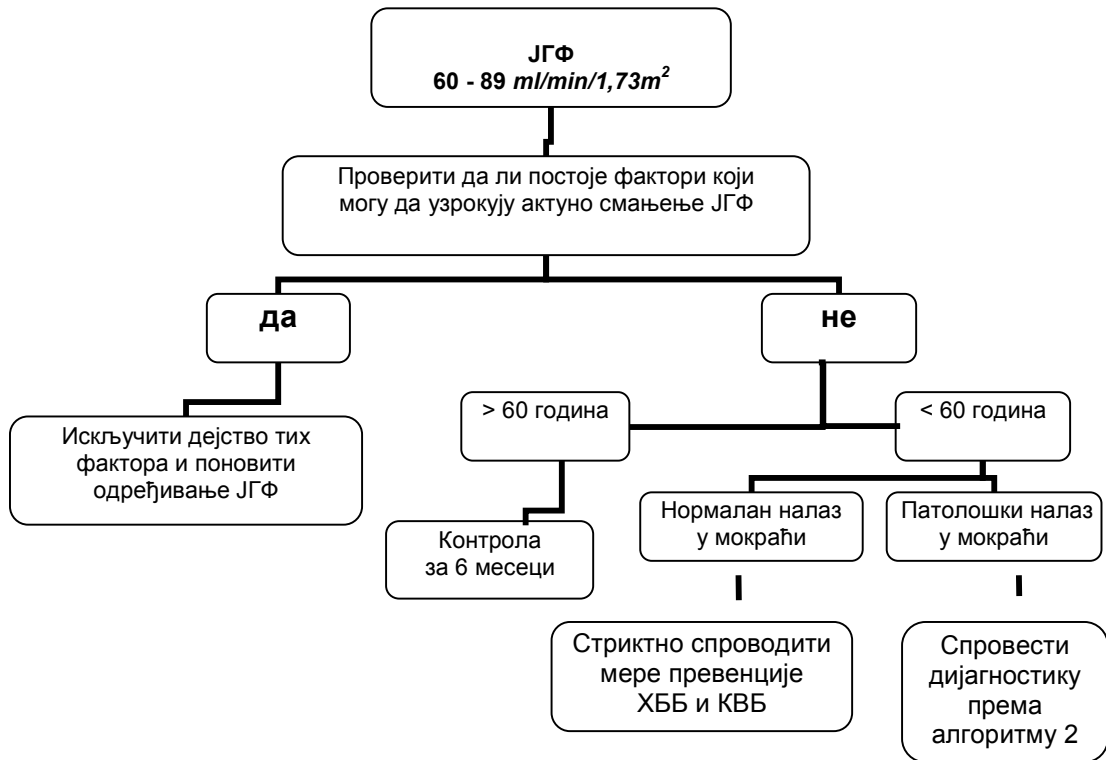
ЈГФ
60 - 89 $ml/min/1,73m^2$

Проверити да ли постоје фактори који могу да узрокују актуно смањење ЈГФ

да

не

Искључити дејство тих фактора и поновити одређивање ЈГФ

> 60 година

< 60 година

Контрола за 6 месеци

Нормалан налаз у мокраћи

Патолошки налаз у мокраћи

Стриктно спроводити мере превенције ХББ и КВБ

Спровести дијагностику према алгоритму 2